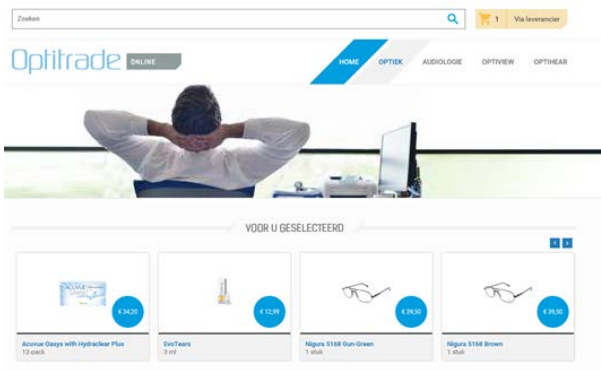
Zoeken

1 Via leverancier

Optitrade ONLINE

HOME OPTIEK AUDIOLOGIE OPTIVIEW OPTIHEAR

VOOR U GESELECTEERD

€ 34,20
Acuvue Oasys with Hydraclear Plus
12-pack

€ 12,99
EvoTears
3 ml

€ 39,50
Nigura 5168 Gun-Green
1 stuk

€ 39,50
Nigura 5168 Brown
1 stuk